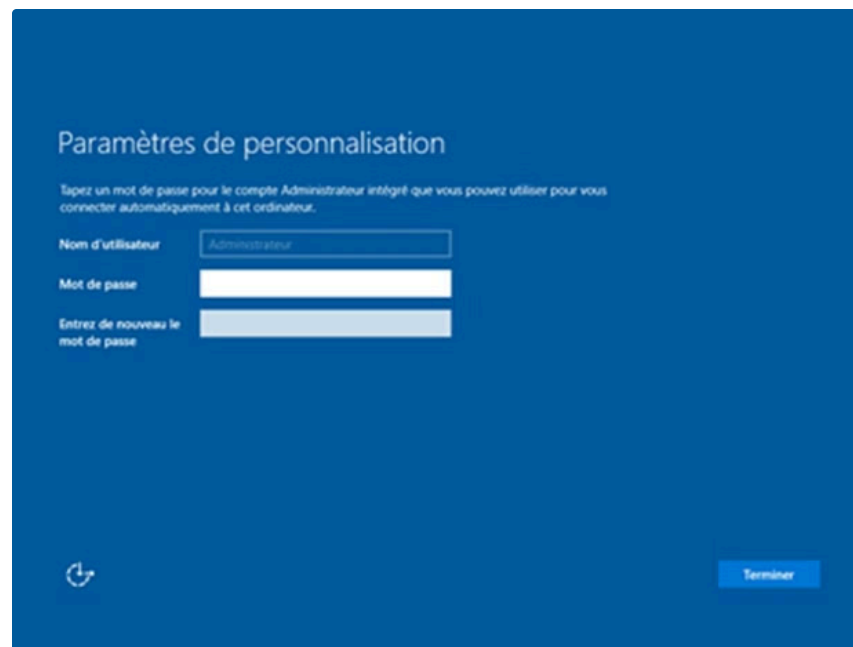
Paramètres de personnalisation

Tapez un mot de passe pour le compte Administrateur intégré que vous pouvez utiliser pour vous connecter automatiquement à cet ordinateur.

Nom d'utilisateur
Administrateur

Mot de passe

Entrez de nouveau le mot de passe

Terminer